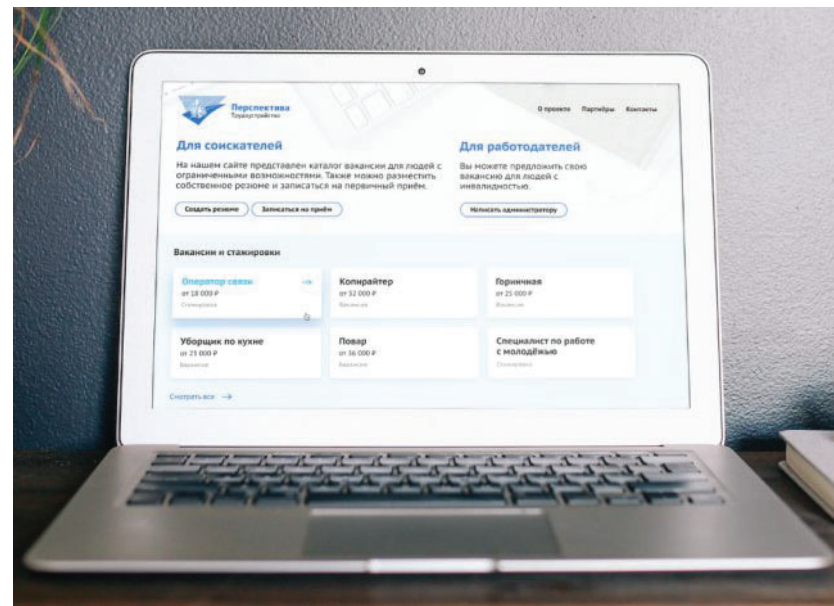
Перспектива
Трудоустройство

О проекте Партнёры Контакты

Для соискателей

На нашем сайте представлен каталог вакансии для людей с ограниченными возможностями. Также можно разместить собственное резюме и записаться на первичный приём.

Создать резюме Записаться на приём

Для работодателей

Вы можете предложить свою вакансию для людей с инвалидностью.

Написать администратору

Вакансии и стажировки

Оператор связи
от 18 000 ₽
Стажировка

Копирайтер
от 32 000 ₽
Вакансия

Горничная
от 25 000 ₽
Вакансия

Уборщик по кухне
от 23 000 ₽
Вакансия

Повар
от 36 000 ₽
Вакансия

Специалист по работе с молодёжью
Стажировка

Смотреть все